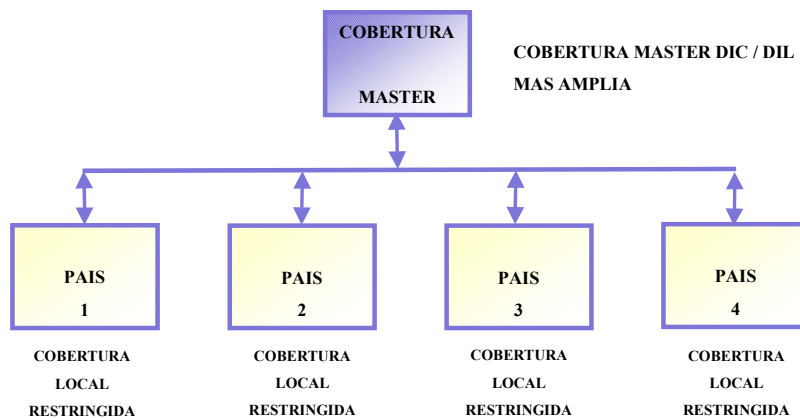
COBERTURA

MASTER

COBERTURA MASTER DIC / DIL

MAS AMPLIA

PAIS
1

COBERTURA
LOCAL
RESTRINGIDA

PAIS
2

COBERTURA
LOCAL
RESTRINGIDA

PAIS
3

COBERTURA
LOCAL
RESTRINGIDA

PAIS
4

COBERTURA
LOCAL
RESTRINGIDA